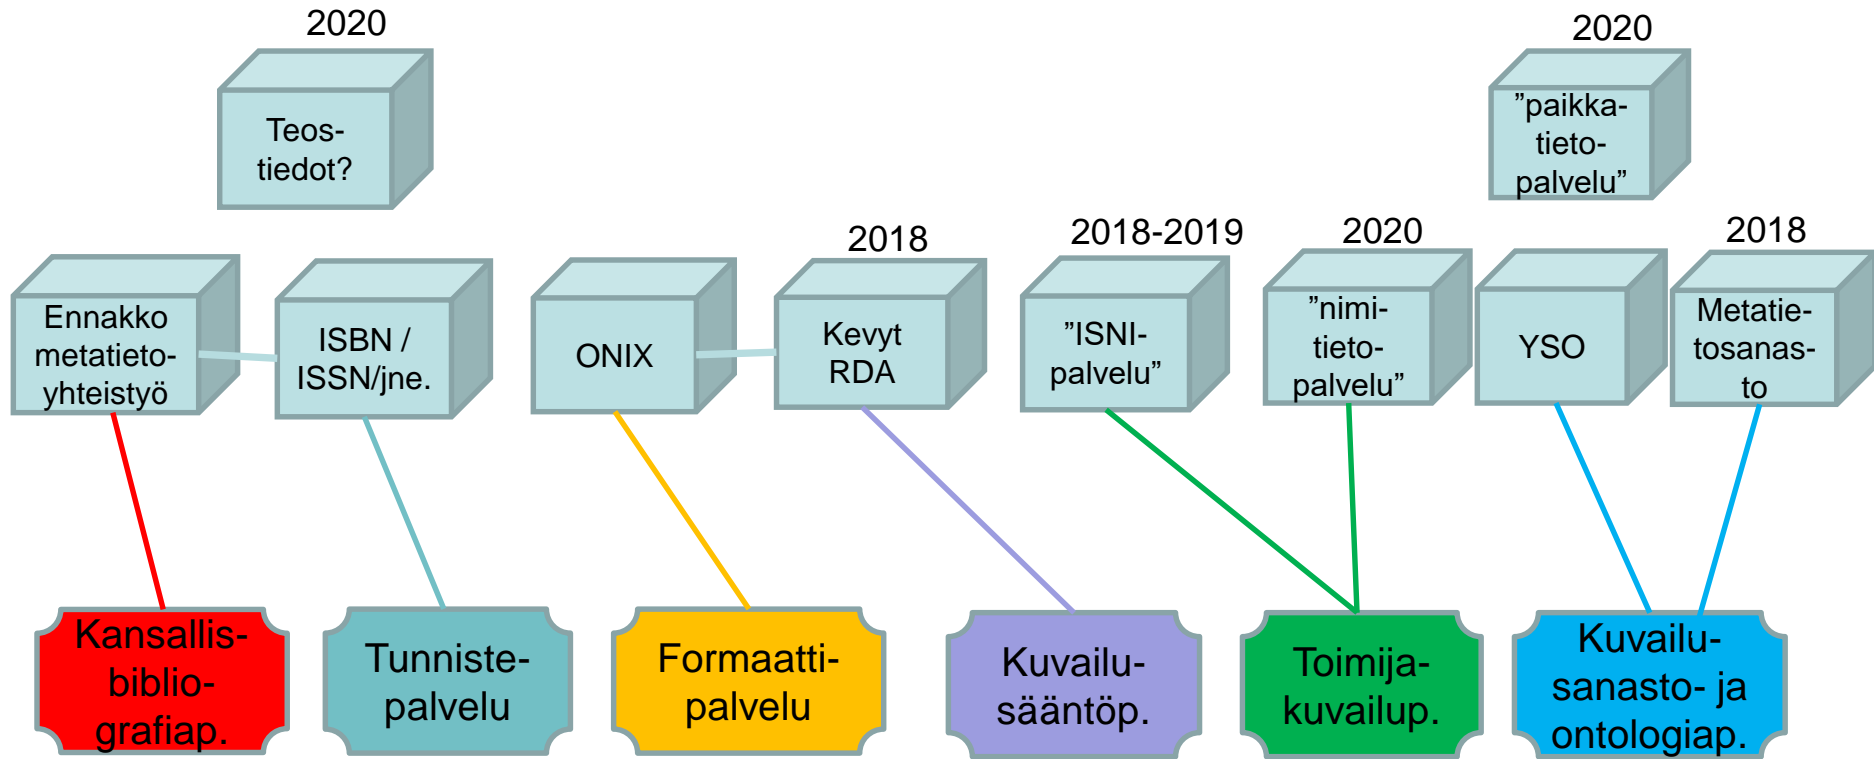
2020

Teos-tiedot?

2020

”paikka-tieto-palvelu”

Ennakko metatieto-yhteistyö

ISBN / ISSN/jne.

ONIX

2018

Kevyt RDA

2018-2019

”ISNI-palvelu”

2020

”nimi-tieto-palvelu”

YSO

2018

Metatie-tosanas-to

Kansallis-biblio-grafiap.

Tunniste-palvelu

Formaatti-palvelu

Kuvailu-sääntöp.

Toimija-kuvailup.

Kuvailu-sanasto- ja ontologiap.